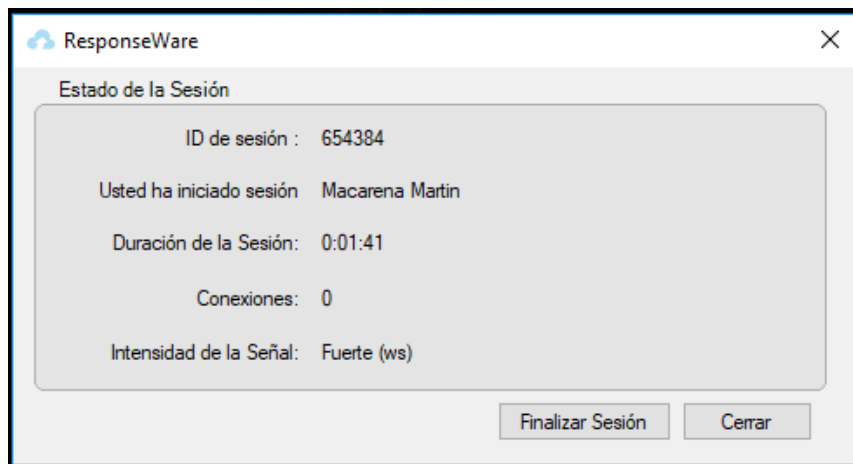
ResponseWare

Estado de la Sesión

ID de sesión : 654384

Usted ha iniciado sesión Macarena Martin

Duración de la Sesión: 0:01:41

Conexiones: 0

Intensidad de la Señal: Fuerte (ws)

Finalizar Sesión

Cerrar